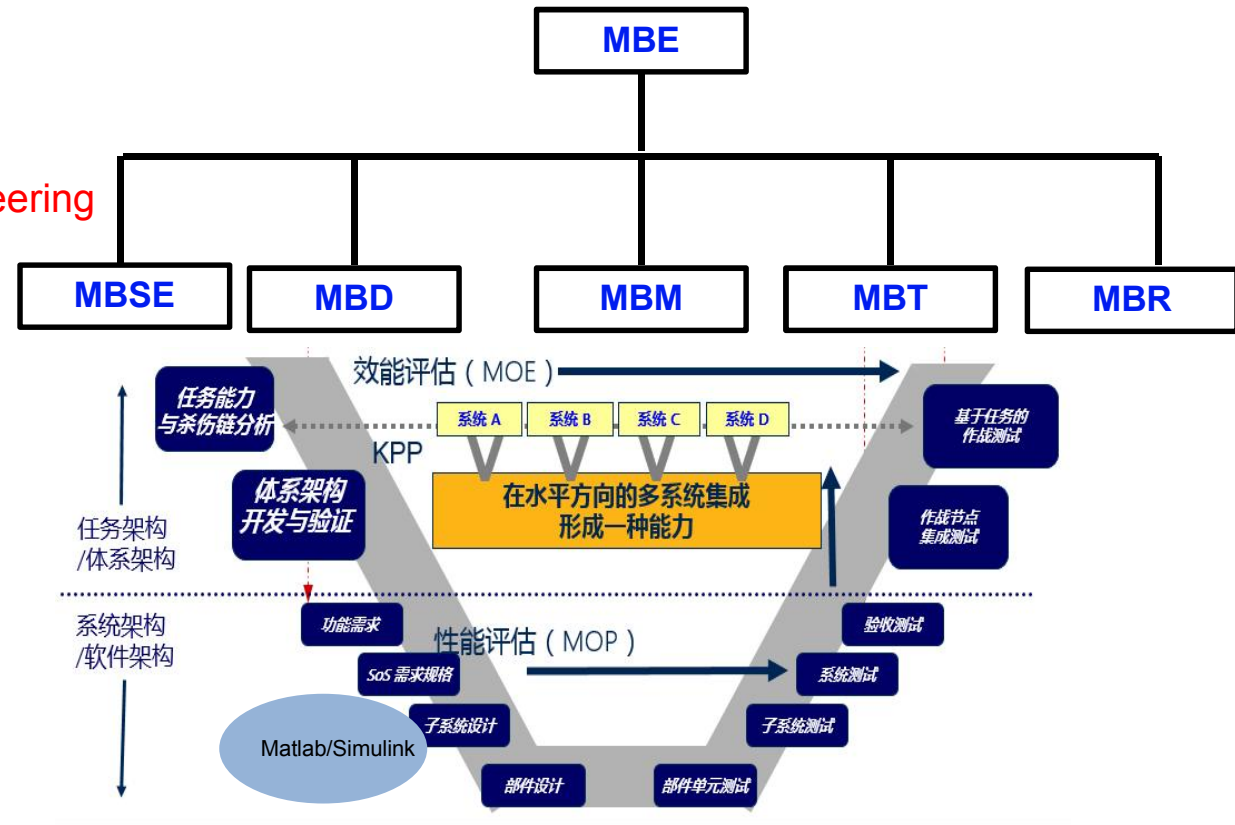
MBE

eering

MBSE

MBD

MBM

MBT

MBR

效能评估（MOE）

任务能力与杀伤链分析

系统 A

系统 B

系统 C

系统 D

基于任务的作战测试

KPP

体系架构开发与验证

在水平方向的多系统集成形成一种能力

作战节点集成测试

任务架构/体系架构

系统架构/软件架构

功能需求

验收测试

性能评估（MOP）

SoS 需求规格

系统测试

子系统设计

子系统测试

Matlab/Simulink

部件设计

部件单元测试